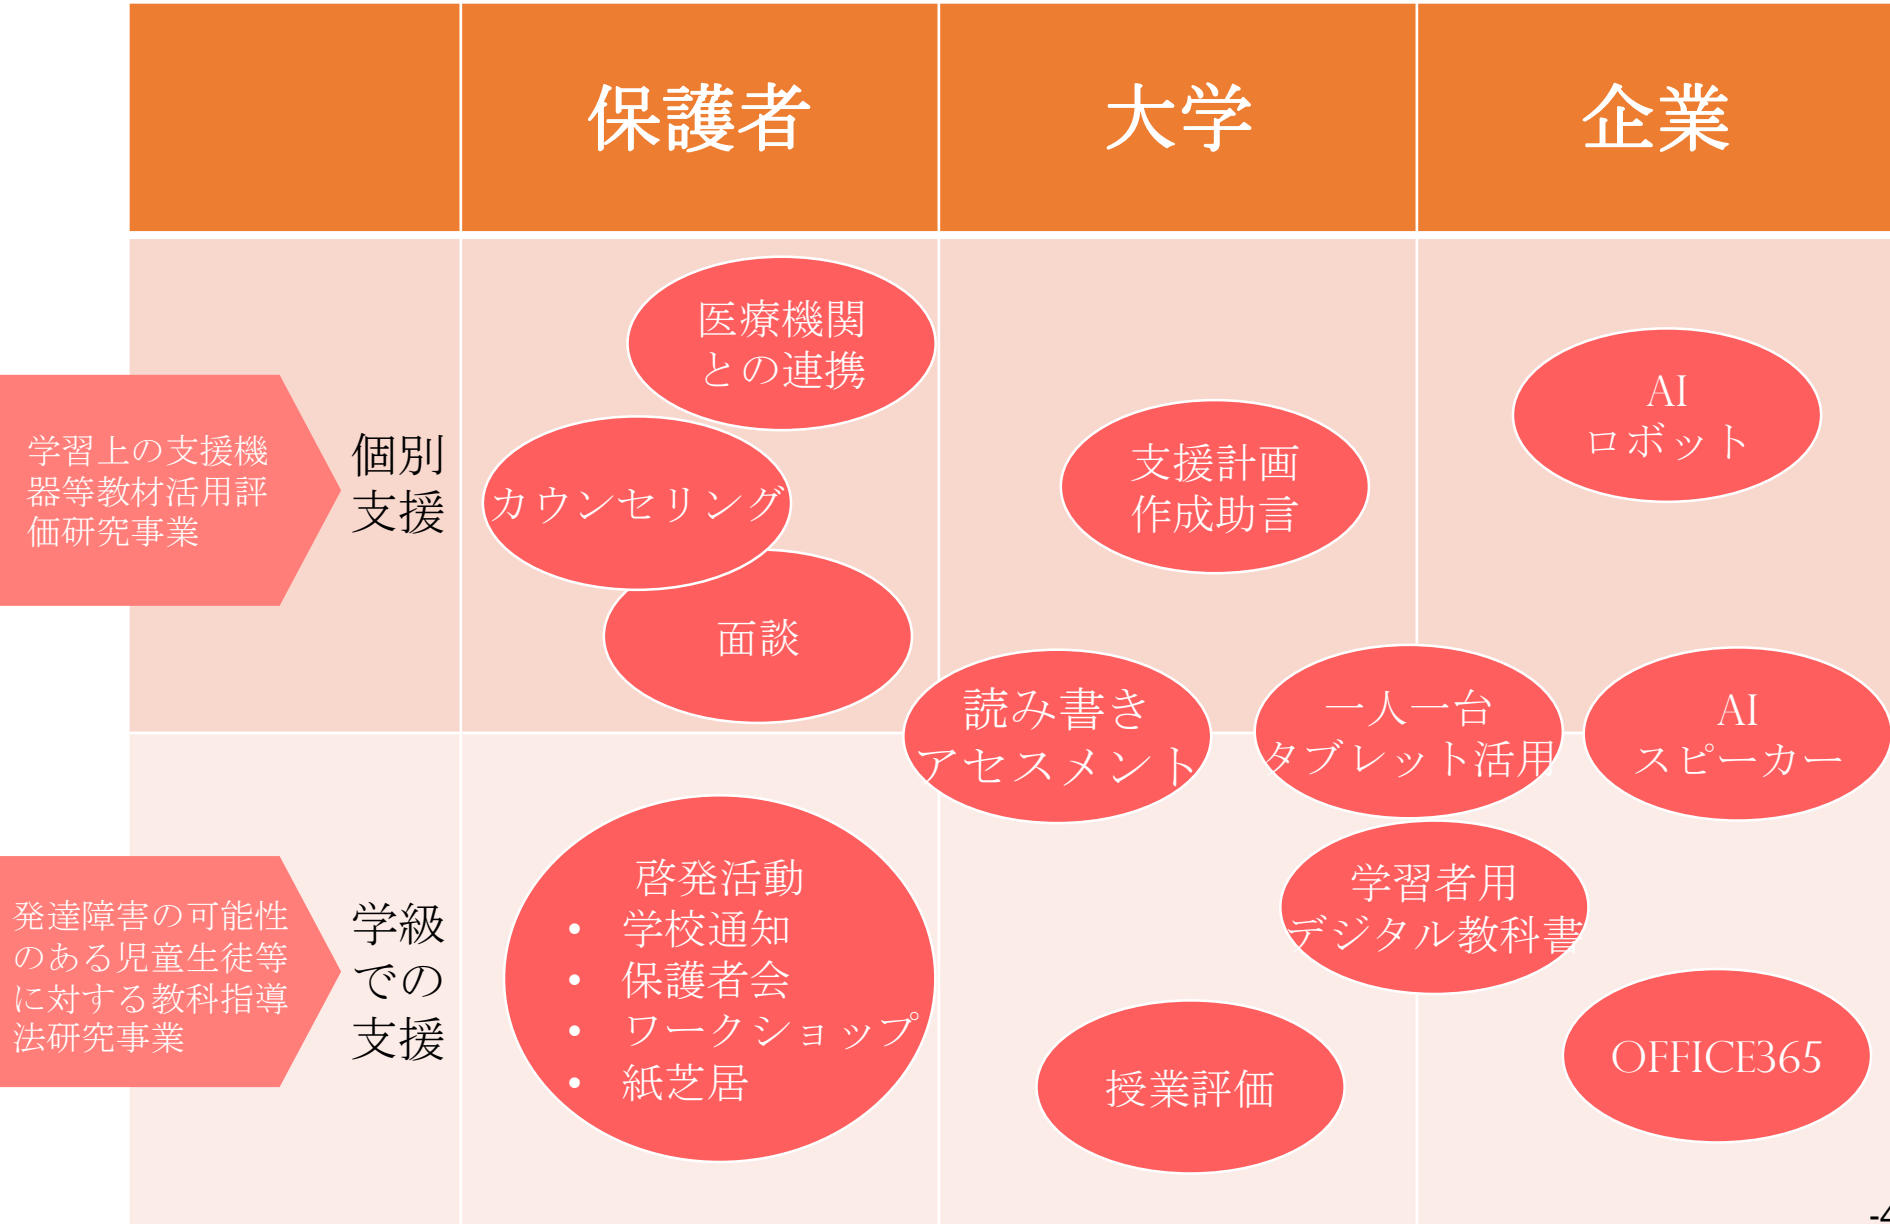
| | 保護者 | 大学 | 企業 |
|---|---|---|---|
| 個別支援 | 医療機関との連携<br>カウンセリング<br>面談 | 支援計画作成助言 | AI ロボット |
| 学級での支援 | 啓発活動<br>• 学校通知<br>• 保護者会<br>• ワークショップ<br>• 紙芝居 | 読み書きアセスメント<br>授業評価 | 一人一台タブレット活用<br>学習者用デジタル教科書<br>AI スピーカー<br>OFFICE365 |

学習上の支援機器等教材活用評価研究事業

発達障害の可能性のある児童生徒等に対する教科指導法研究事業

-4